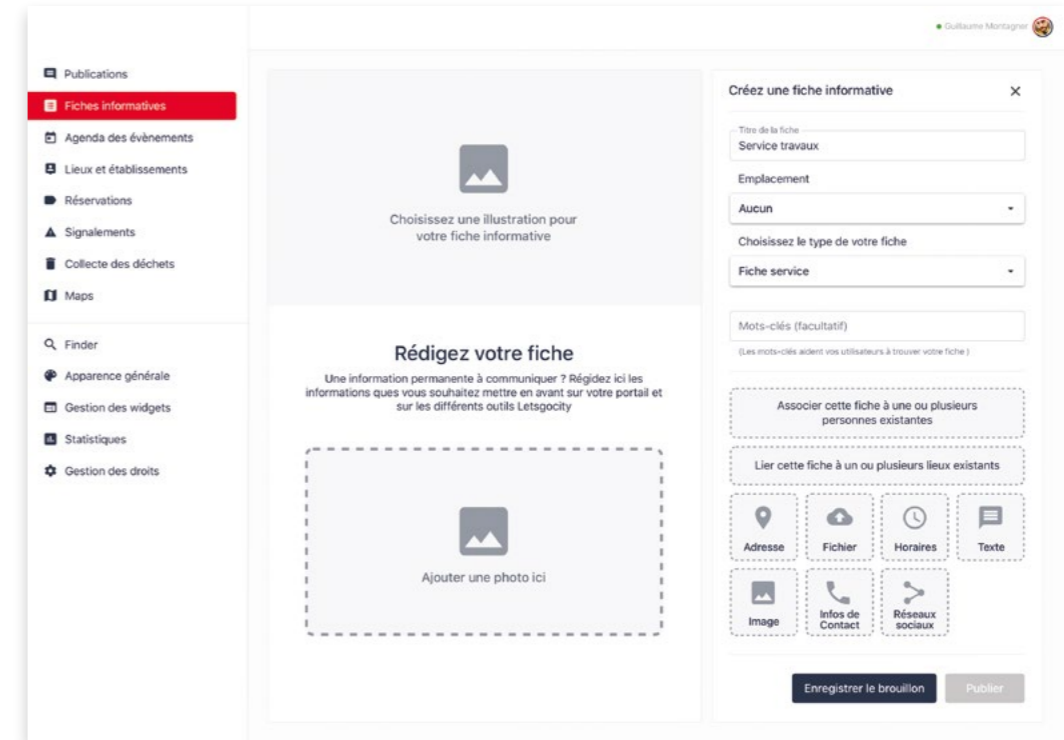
Guillaume Montagner

Publications
Fiches informatives
Agenda des évènements
Lieux et établissements
Réservations
Signalements
Collecte des déchets
Maps

Finder
Apparence générale
Gestion des widgets
Statistiques
Gestion des droits

Choisissez une illustration pour votre fiche informative

Rédigez votre fiche

Une information permanente à communiquer ? Régidez ici les informations ques vous souhaitez mettre en avant sur votre portail et sur les différents outils Letsgocity

Ajouter une photo ici

Créez une fiche informative

Titre de la fiche
Service travaux

Emplacement
Aucun

Choisissez le type de votre fiche
Fiche service

Mots-clés (facultatif)
(Les mots-clés aident vos utilisateurs à trouver votre fiche )

Associer cette fiche à une ou plusieurs personnes existantes

Lier cette fiche à un ou plusieurs lieux existants

Adresse
Fichier
Horaires
Texte
Image
Infos de Contact
Réseaux sociaux

Enregistrer le brouillon
Publier